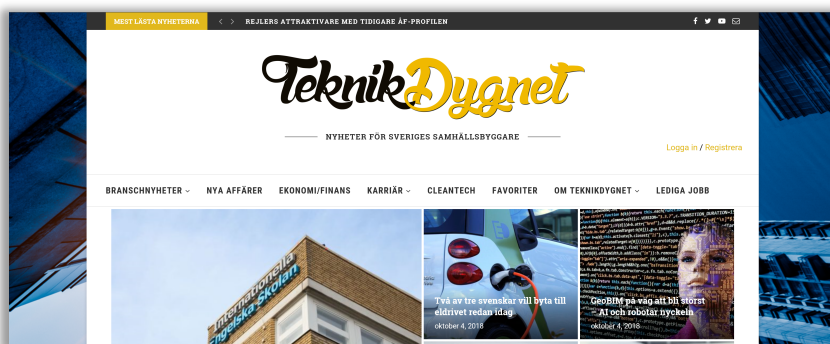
MEST LÄSTA NYHETERNA < > REJLERS ATTRAKTIVARE MED TIDIGARE ÅF-PROFILEN

TeknikDygnet

NYHETER FÖR SVERIGES SAMHÄLLSBYGGARE

Logga in / Registrera

BRANSCHNYHETER NYA AFFÄRER EKONOMI/FINANS KARRIÄR CLEANTECH FAVORITER OM TEKNIKDYGNET LEDIGA JOBB

Internationella Engelska Skolan

Två av tre svenskar vill byta till eldrivet redan idag
oktober 4, 2018

GeoBIM på väg att bli störst – AI och robotar nyckeln
oktober 4, 2018